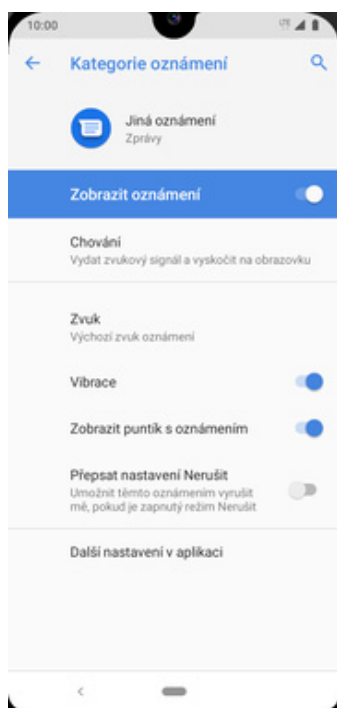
10:00

Kategorie oznámení

Jiná oznámení
Zprávy

Zobrazit oznámení

Chování
Vydat zvukový signál a vyskočit na obrazovku

Zvuk
Výchozí zvuk oznámení

Vibrace

Zobrazit puntík s oznámením

Přepsat nastavení Nerušit
Umožnit těmto oznámením vyrušit mě, pokud je zapnutý režim Nerušit

Další nastavení v aplikaci